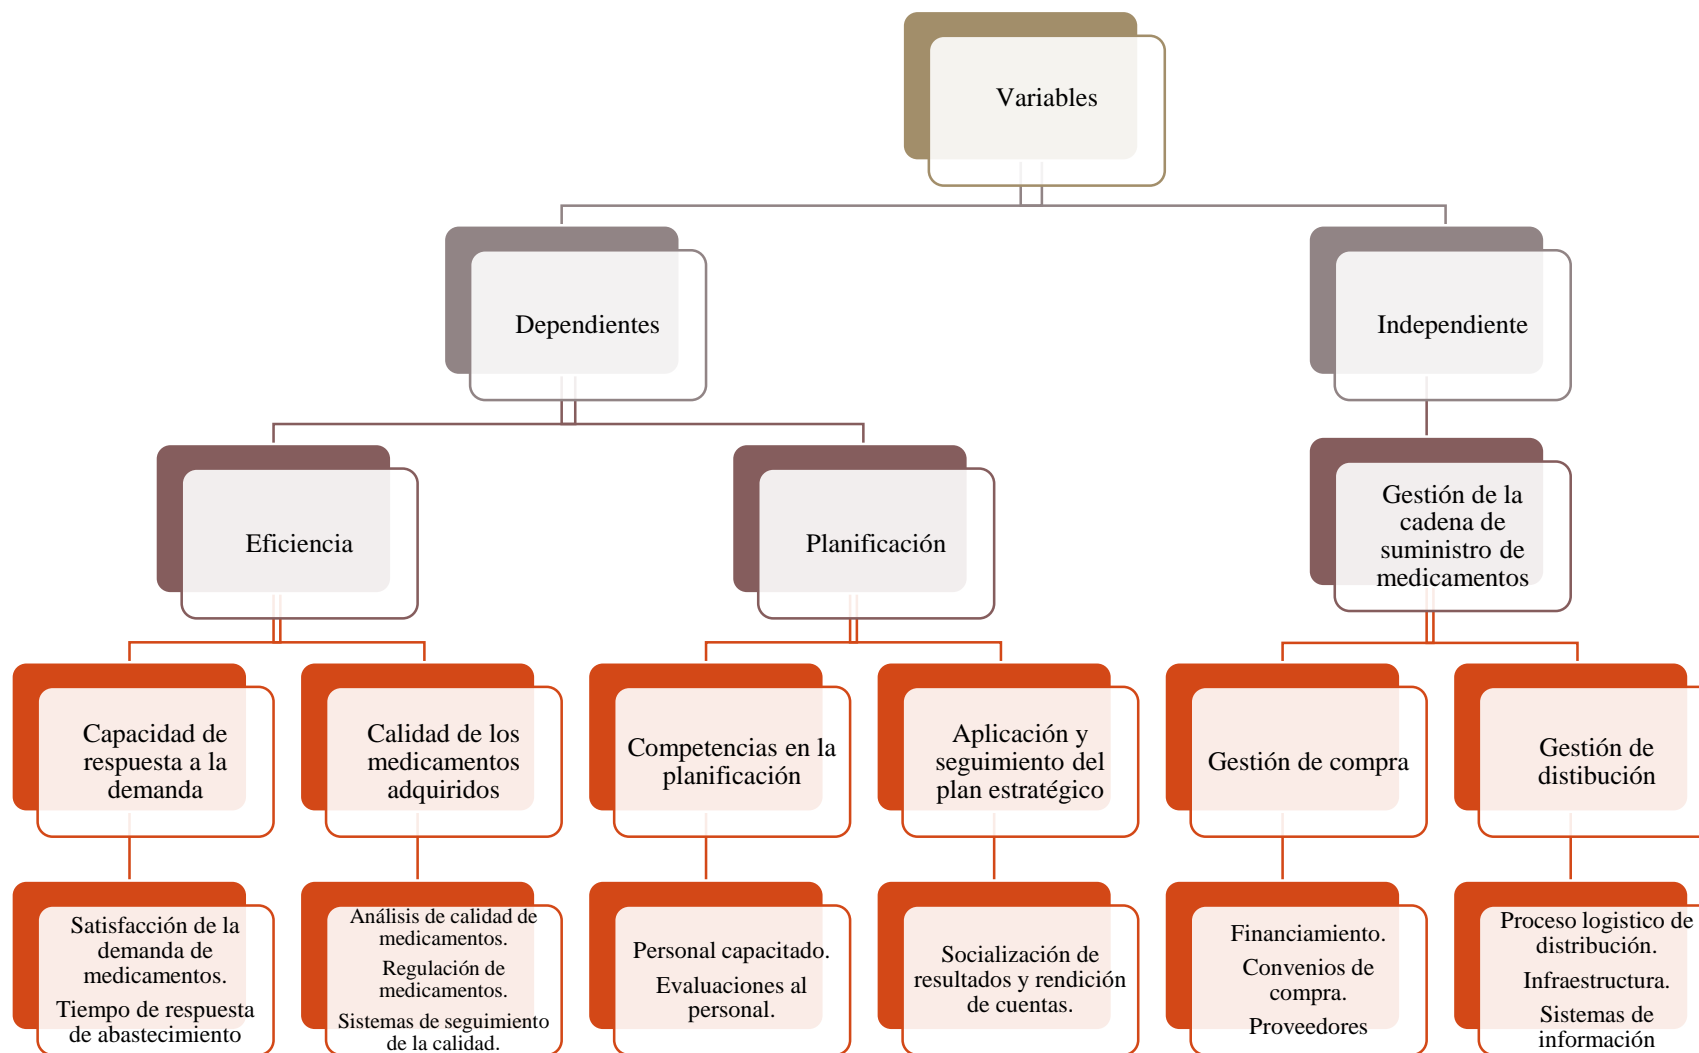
Variables

Dependientes

Independiente

Eficiencia

Planificación

Gestión de la cadena de suministro de medicamentos

Capacidad de respuesta a la demanda

Calidad de los medicamentos adquiridos

Competencias en la planificación

Aplicación y seguimiento del plan estratégico

Gestión de compra

Gestión de distibución

Satisfacción de la demanda de medicamentos.

Tiempo de respuesta de abastecimiento

Análisis de calidad de medicamentos.

Regulación de medicamentos.

Sistemas de seguimiento de la calidad.

Personal capacitado.

Evaluaciones al personal.

Socialización de resultados y rendición de cuentas.

Financiamiento.

Convenios de compra.

Proveedores

Proceso logistico de distribución.

Infraestructura.

Sistemas de información